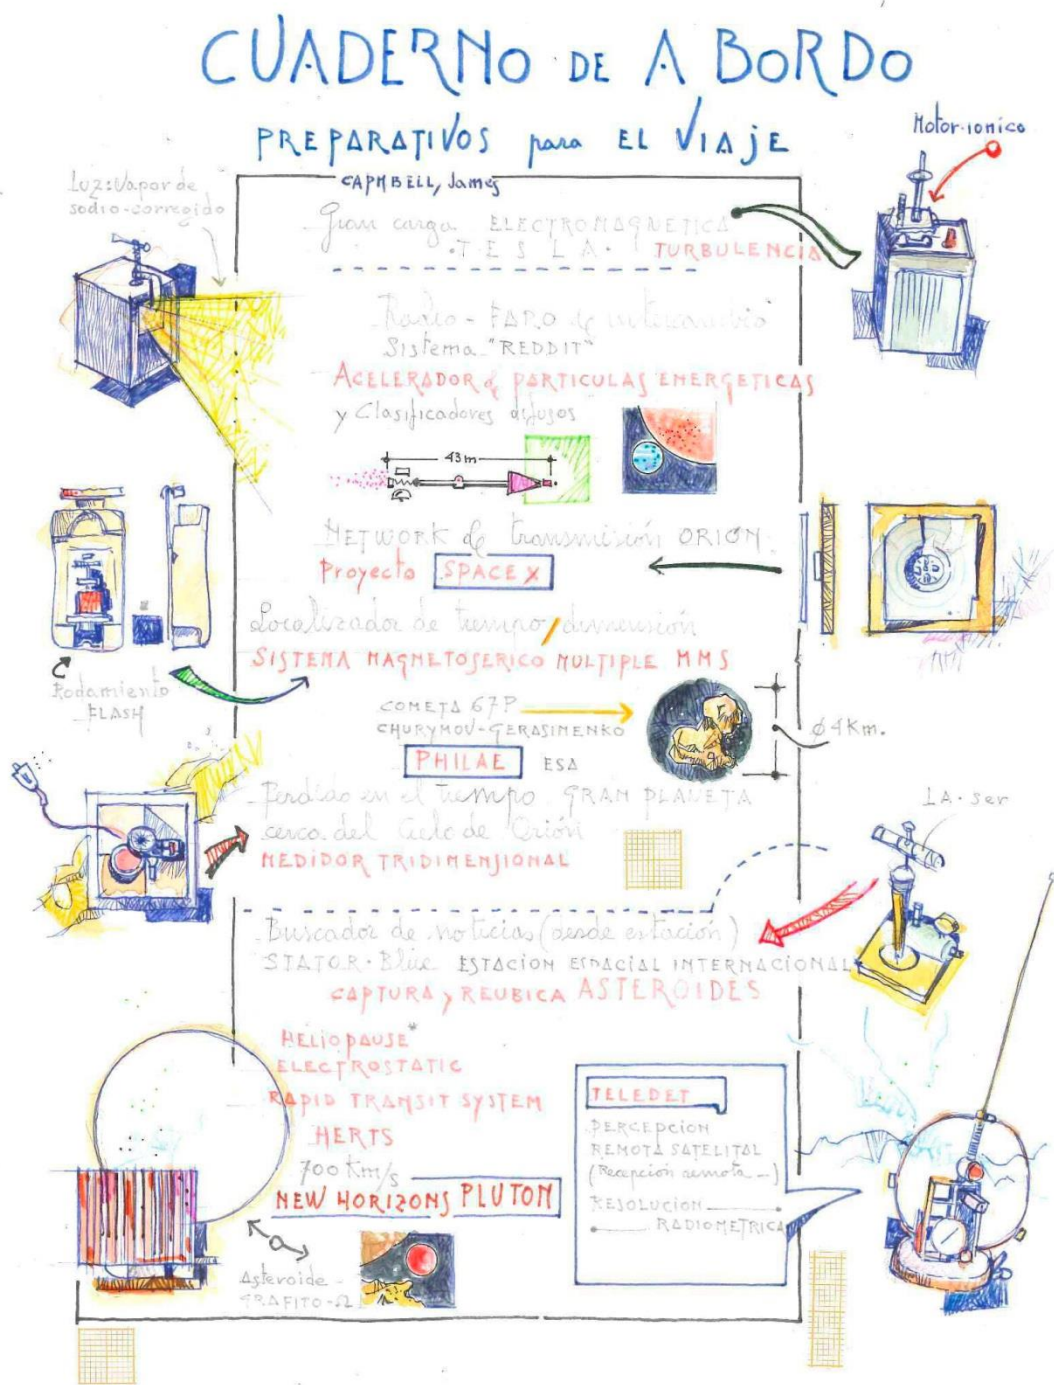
CUADERNO DE A BORDO

PREPARATIVOS para EL VIAJE

Motor·ionico

Luz: Vapor de sodio-corregido

CAMPBELL, James

Gran carga ELECTROMAGNETICA ·TESLA· TURBULENCIA

Radio - FARO de intercambio Sistema "REDDIT"

ACELERADOR de PARTICULAS ENERGETICAS y Clasificadores difusos

43 m

NETWORK de transmisión ORION

Proyecto SPACE X

Localizador de tiempo/dimensión

SISTEMA MAGNETOSERICO MULTIPLE MMS

Rodamiento FLASH

COMETA 67P CHURYMOV-GERASIMENKO

PHILAE ESA

ø 4 Km.

Perdido en el tiempo GRAN PLANETA cerca del Cielo de Orión

MEDIDOR TRIDIMENSIONAL

LA·ser

Buscador de noticias (desde estación)

STATOR·Blue ESTACION ESPACIAL INTERNACIONAL

CAPTURA y REUBICA ASTEROIDES

HELIOPAUSE* ELECTROSTATIC RAPID TRANSIT SYSTEM HERTS 700 Km/s

NEW HORIZONS PLUTON

TELEDET

PERCEPCION REMOTA SATELITAL (Recepción remota...)

RESOLUCION RADIOMETRICA

Asteroide GRAFITO-Ω